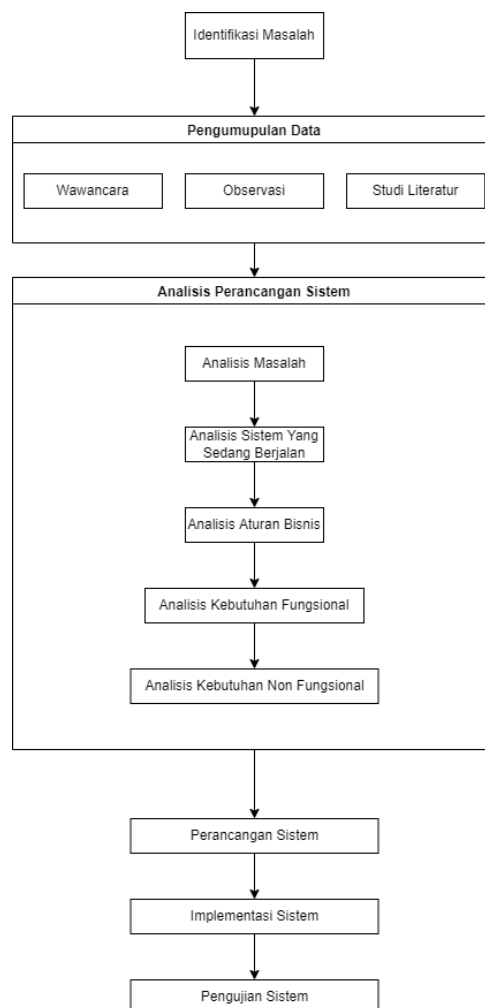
Identifikasi Masalah

Pengumupulan Data

Wawancara

Observasi

Studi Literatur

Analisis Perancangan Sistem

Analisis Masalah

Analisis Sistem Yang Sedang Berjalan

Analisis Aturan Bisnis

Analisis Kebutuhan Fungsional

Analisis Kebutuhan Non Fungsional

Perancangan Sistem

Implementasi Sistem

Pengujian Sistem